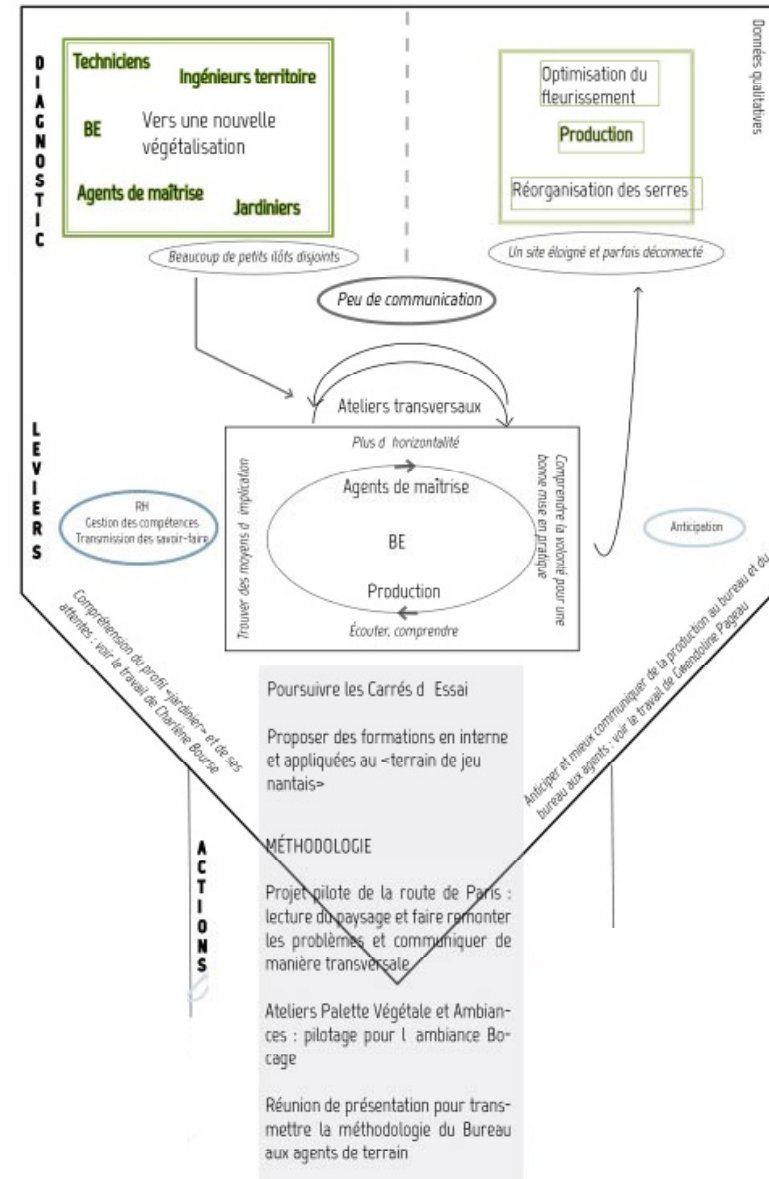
DIAGNOSTIC

Techniciens
Ingénieurs territoire
BE
Vers une nouvelle végétalisation
Agents de maîtrise
Jardiniers

Beaucoup de petits ilôts disjoints

Données qualitatives

Optimisation du fleurissement
Production
Réorganisation des serres

Un site éloigné et parfois déconnecté

Peu de communication

LEVIERS

Ateliers transversaux
Plus d horizontalité
Trouver des moyens d implication
Comprendre la volonté pour une bonne mise en pratique
Agents de maîtrise
BE
Production
Écouter, comprendre

RH
Gestion des compétences
Transmission des savoir-faire

Anticipation

Compréhension du profil «jardinier» et de ses attentes : voir le travail de Charlène Bourse

Anticiper et mieux communiquer de la production au bureau et du bureau aux agents : voir le travail de Gwendoline Pageau

ACTIONS

Poursuivre les Carrés d Essai

Proposer des formations en interne et appliquées au «terrain de jeu nantais»

MÉTHODOLOGIE

Projet pilote de la route de Paris : lecture du paysage et faire remonter les problèmes et communiquer de manière transversale

Ateliers Palette Végétale et Ambiances : pilotage pour l ambiance Bocage

Réunion de présentation pour transmettre la méthodologie du Bureau aux agents de terrain